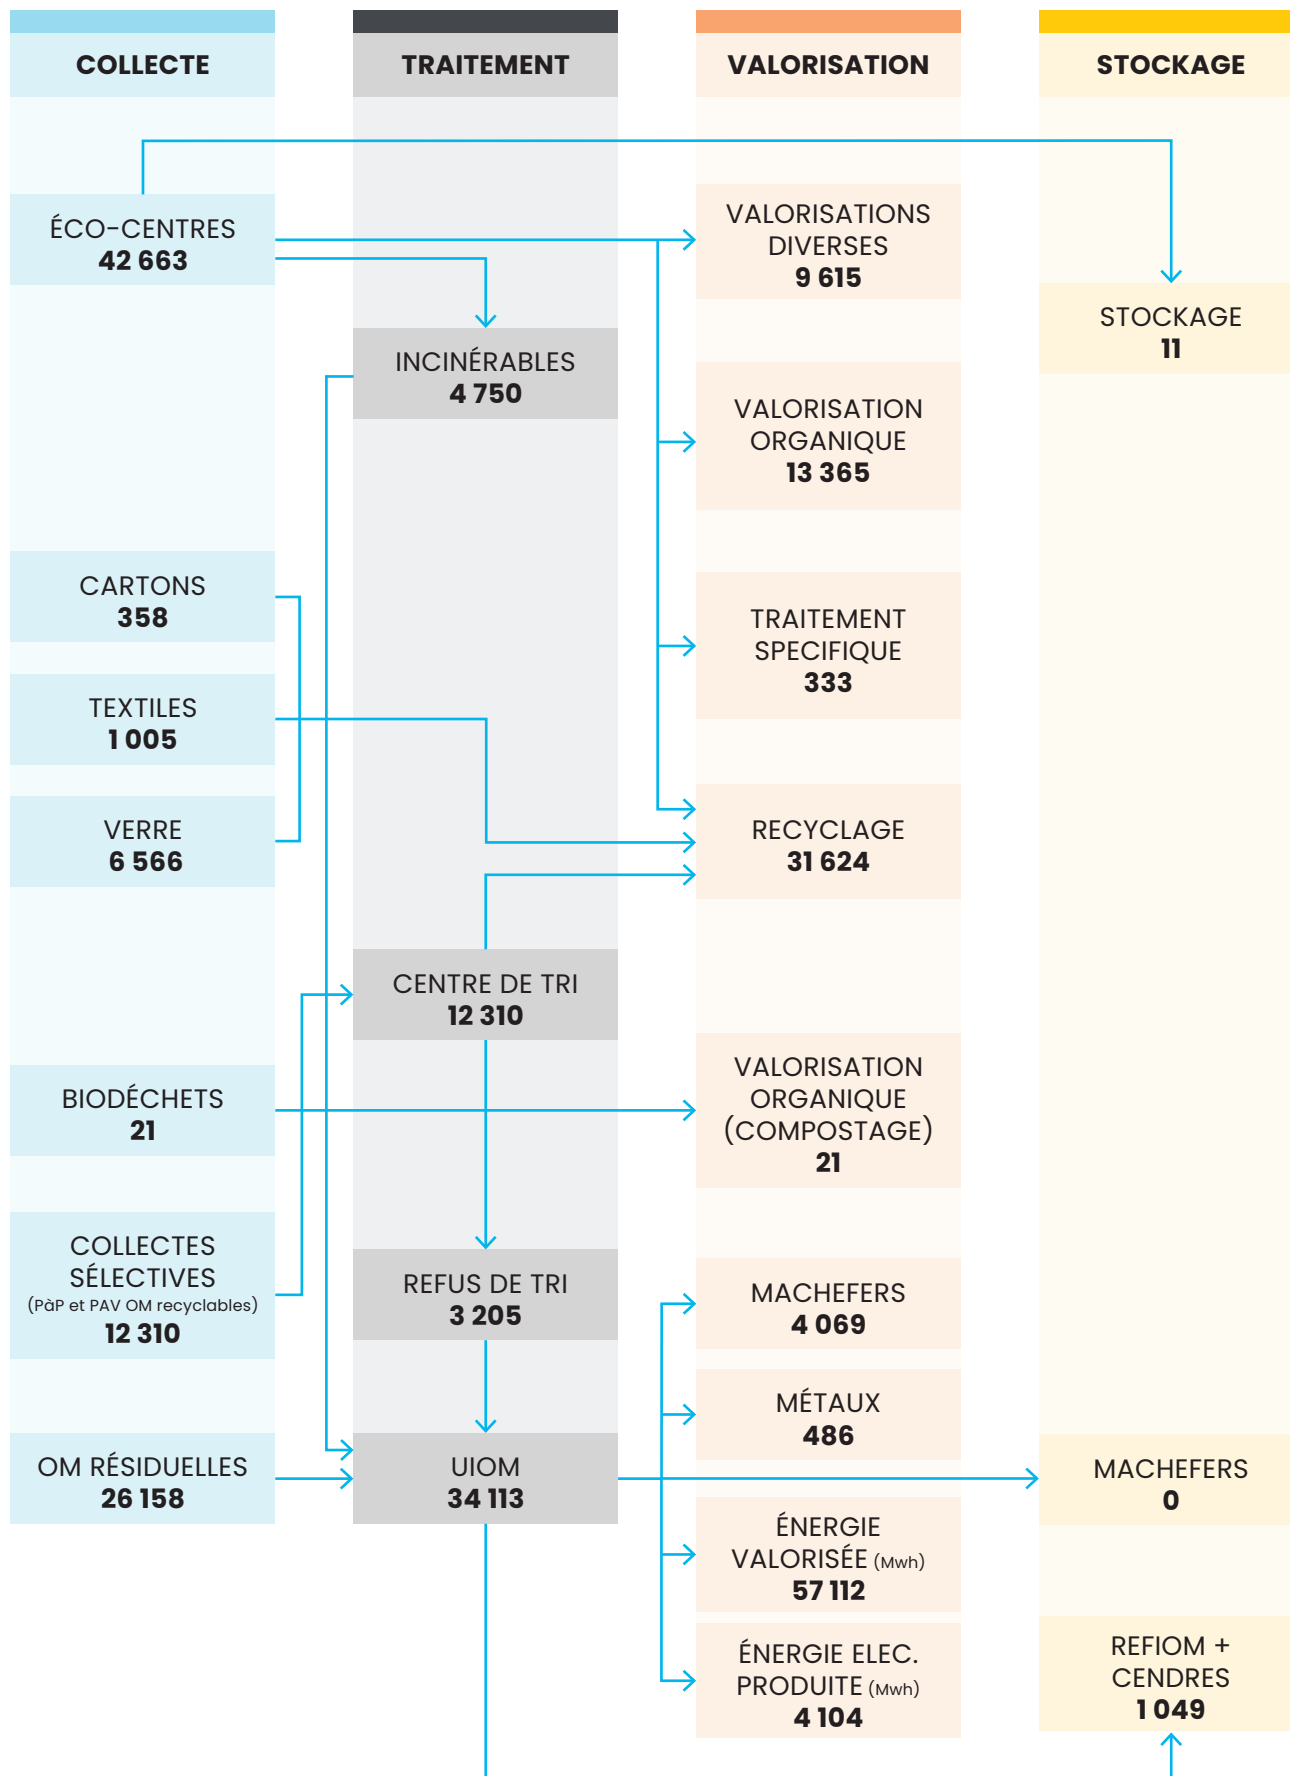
COLLECTE

TRAITEMENT

VALORISATION

STOCKAGE

ÉCO-CENTRES
42 663

VALORISATIONS DIVERSES
9 615

STOCKAGE
11

INCINÉRABLES
4 750

VALORISATION ORGANIQUE
13 365

CARTONS
358

TRAITEMENT SPECIFIQUE
333

TEXTILES
1 005

VERRE
6 566

RECYCLAGE
31 624

CENTRE DE TRI
12 310

BIODÉCHETS
21

VALORISATION ORGANIQUE (COMPOSTAGE)
21

COLLECTES SÉLECTIVES
(PàP et PAV OM recyclables)
12 310

REFUS DE TRI
3 205

MACHEFERS
4 069

MÉTAUX
486

OM RÉSIDUELLES
26 158

UIOM
34 113

MACHEFERS
0

ÉNERGIE VALORISÉE (Mwh)
57 112

ÉNERGIE ELEC. PRODUITE (Mwh)
4 104

REFIOM + CENDRES
1 049